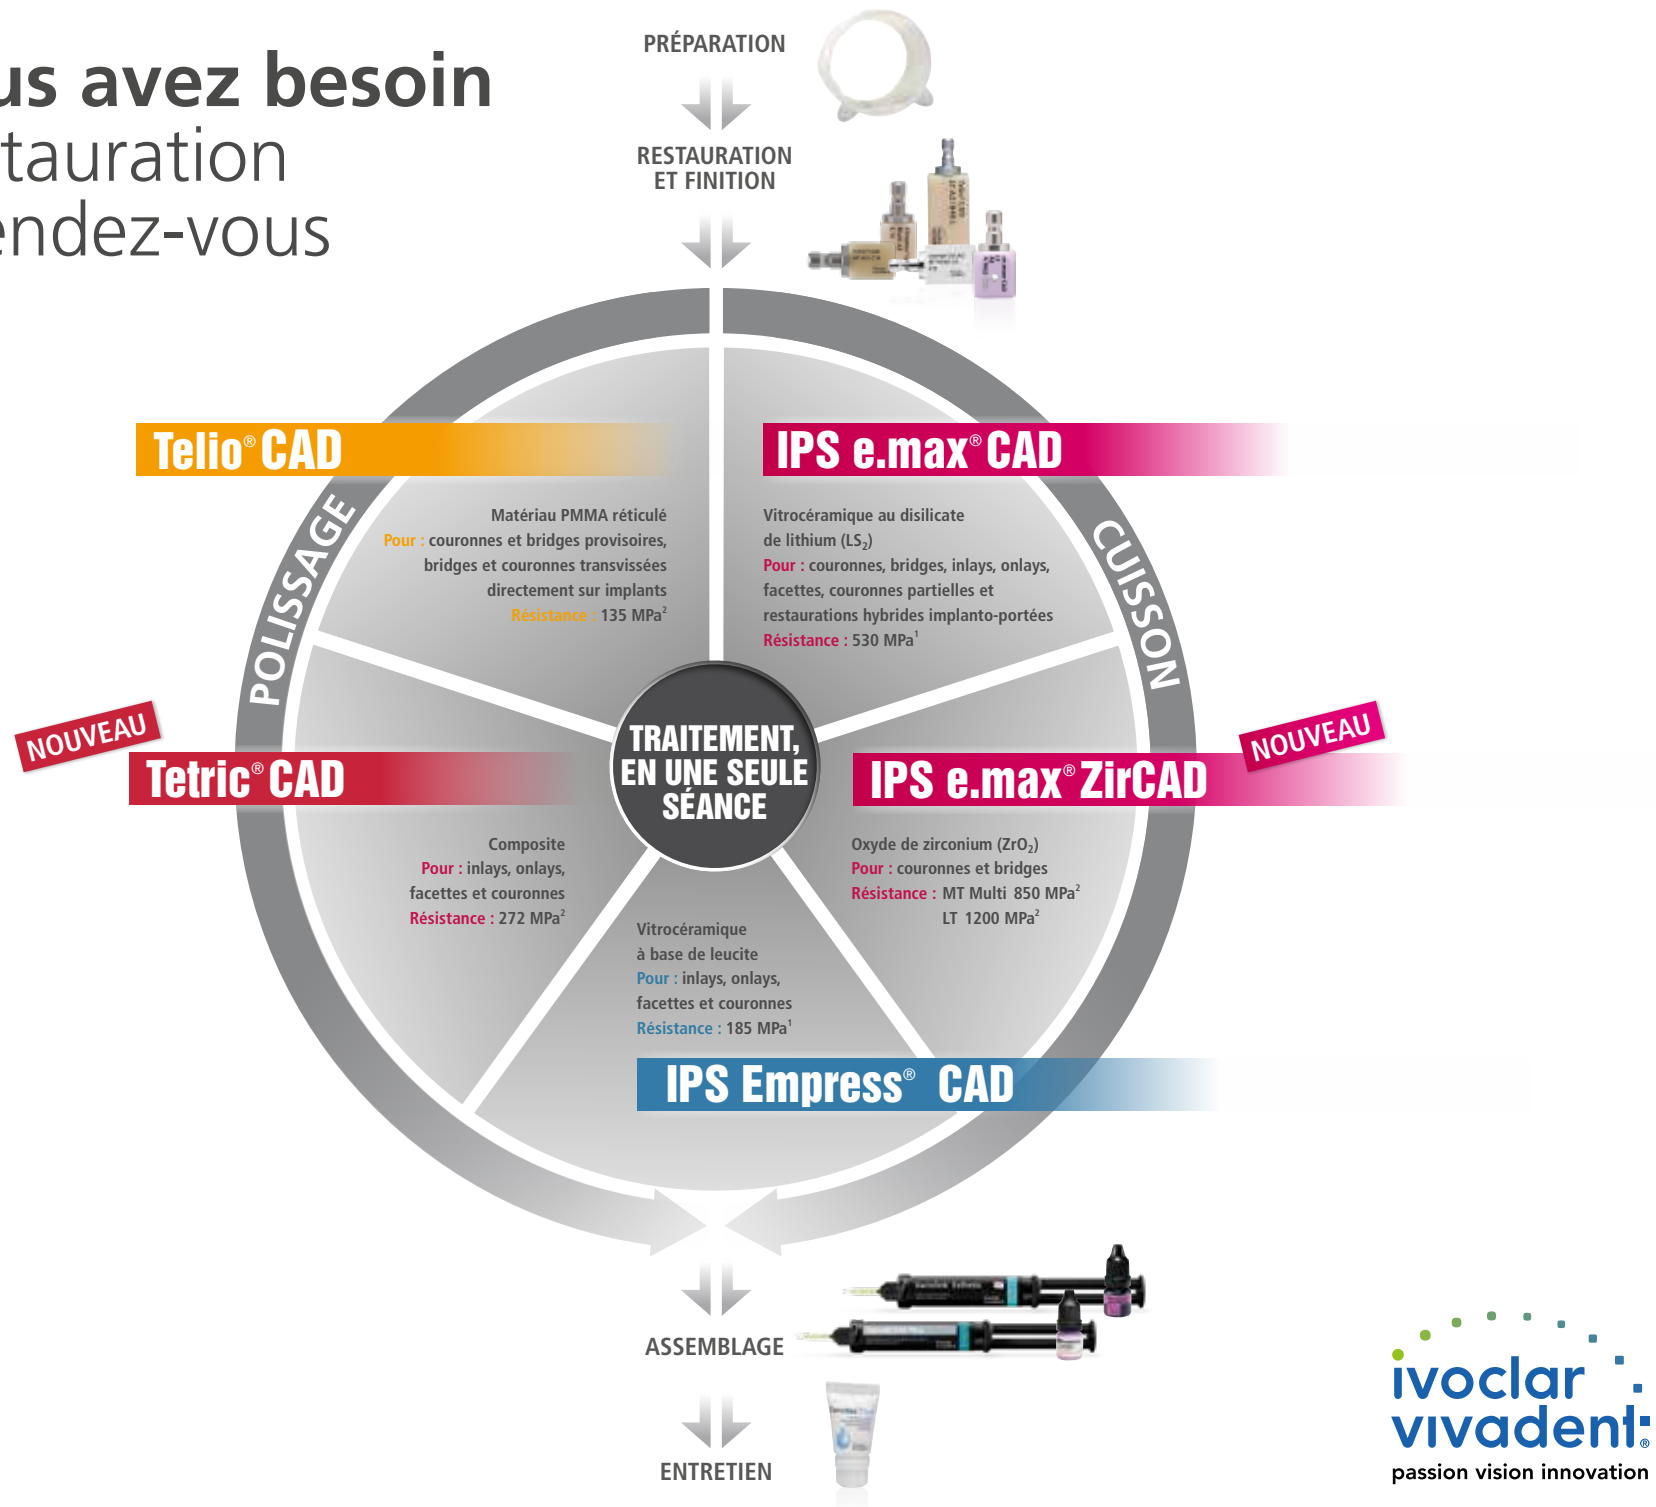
us avez besoin
tauration
endez-vous

PRÉPARATION

RESTAURATION ET FINITION

Telio® CAD

Matériau PMMA réticulé
Pour : couronnes et bridges provisoires, bridges et couronnes transvissées directement sur implants
Résistance : 135 MPa$^2$

IPS e.max® CAD

Vitrocéramique au disilicate de lithium ($LS_2$)
Pour : couronnes, bridges, inlays, onlays, facettes, couronnes partielles et restaurations hybrides implanto-portées
Résistance : 530 MPa$^1$

POLISSAGE

CUISSON

TRAITEMENT, EN UNE SEULE SÉANCE

NOUVEAU

Tetric® CAD

Composite
Pour : inlays, onlays, facettes et couronnes
Résistance : 272 MPa$^2$

NOUVEAU

IPS e.max® ZirCAD

Oxyde de zirconium ($ZrO_2$)
Pour : couronnes et bridges
Résistance : MT Multi 850 MPa$^2$
LT 1200 MPa$^2$

Vitrocéramique à base de leucite
Pour : inlays, onlays, facettes et couronnes
Résistance : 185 MPa$^1$

IPS Empress® CAD

ASSEMBLAGE

ENTRETIEN

ivoclar vivadent®
passion vision innovation